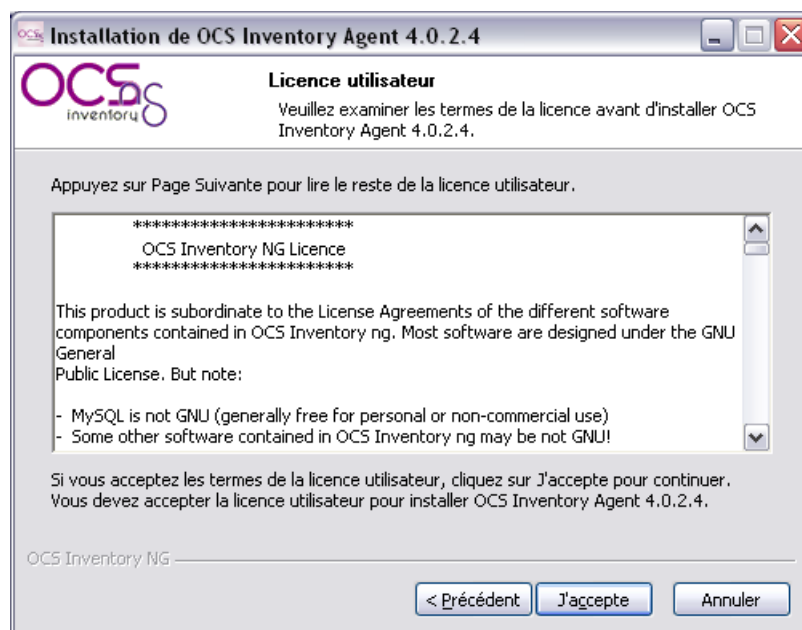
Installation de OCS Inventory Agent 4.0.2.4

OCS NG inventory

Licence utilisateur

Veuillez examiner les termes de la licence avant d'installer OCS Inventory Agent 4.0.2.4.

Appuyez sur Page Suivante pour lire le reste de la licence utilisateur.

**********************
OCS Inventory NG Licence
**********************

This product is subordinate to the License Agreements of the different software components contained in OCS Inventory ng. Most software are designed under the GNU General
Public License. But note:

- MySQL is not GNU (generally free for personal or non-commercial use)
- Some other software contained in OCS Inventory ng may be not GNU!

Si vous acceptez les termes de la licence utilisateur, cliquez sur J'accepte pour continuer. Vous devez accepter la licence utilisateur pour installer OCS Inventory Agent 4.0.2.4.

OCS Inventory NG

< Précédent | J'accepte | Annuler